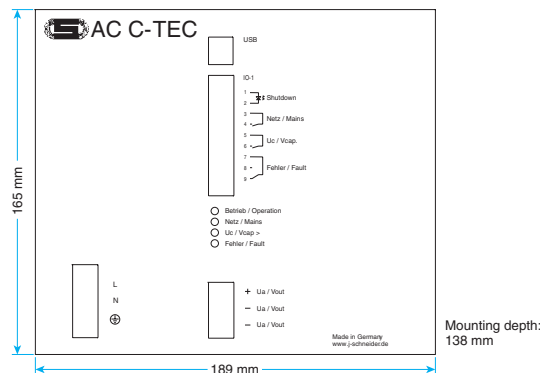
AC C-TEC

USB

IO-1

1
2 Shutdown
3
4 Netz / Mains
5
6 Uc / Vcap.
7
8
9 Fehler / Fault

Betrieb / Operation
Netz / Mains
Uc / Vcap >
Fehler / Fault

L
N

+ Ua / Vout
− Ua / Vout
− Ua / Vout

Made in Germany
www.j-schneider.de

165 mm

189 mm

Mounting depth:
138 mm